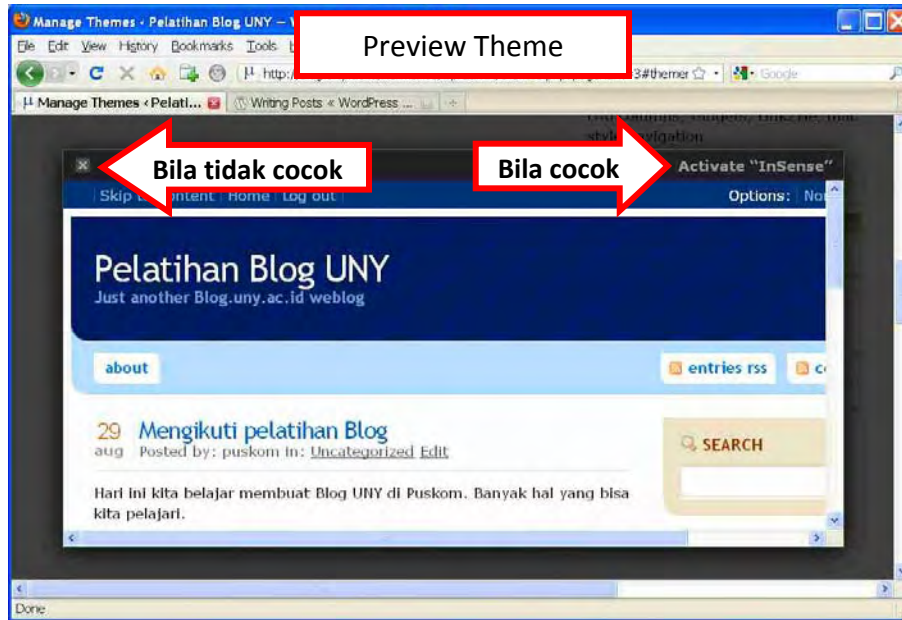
Manage Themes ‹ Pelatihan Blog UNY — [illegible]

Preview Theme

File Edit View History Bookmarks Tools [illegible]

http:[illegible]3#themer

Google

Manage Themes ‹ Pelati...

Writing Posts « WordPress ...

style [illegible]vigation

Bila tidak cocok

Bila cocok

Activate "InSense"

Skip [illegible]ontent | Home | Log out |

Options: No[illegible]

Pelatihan Blog UNY

Just another Blog.uny.ac.id weblog

about

entries rss

c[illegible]

29 aug

Mengikuti pelatihan Blog

Posted by: puskom in: Uncategorized Edit

SEARCH

Hari ini kita belajar membuat Blog UNY di Puskom. Banyak hal yang bisa kita pelajari.

Done